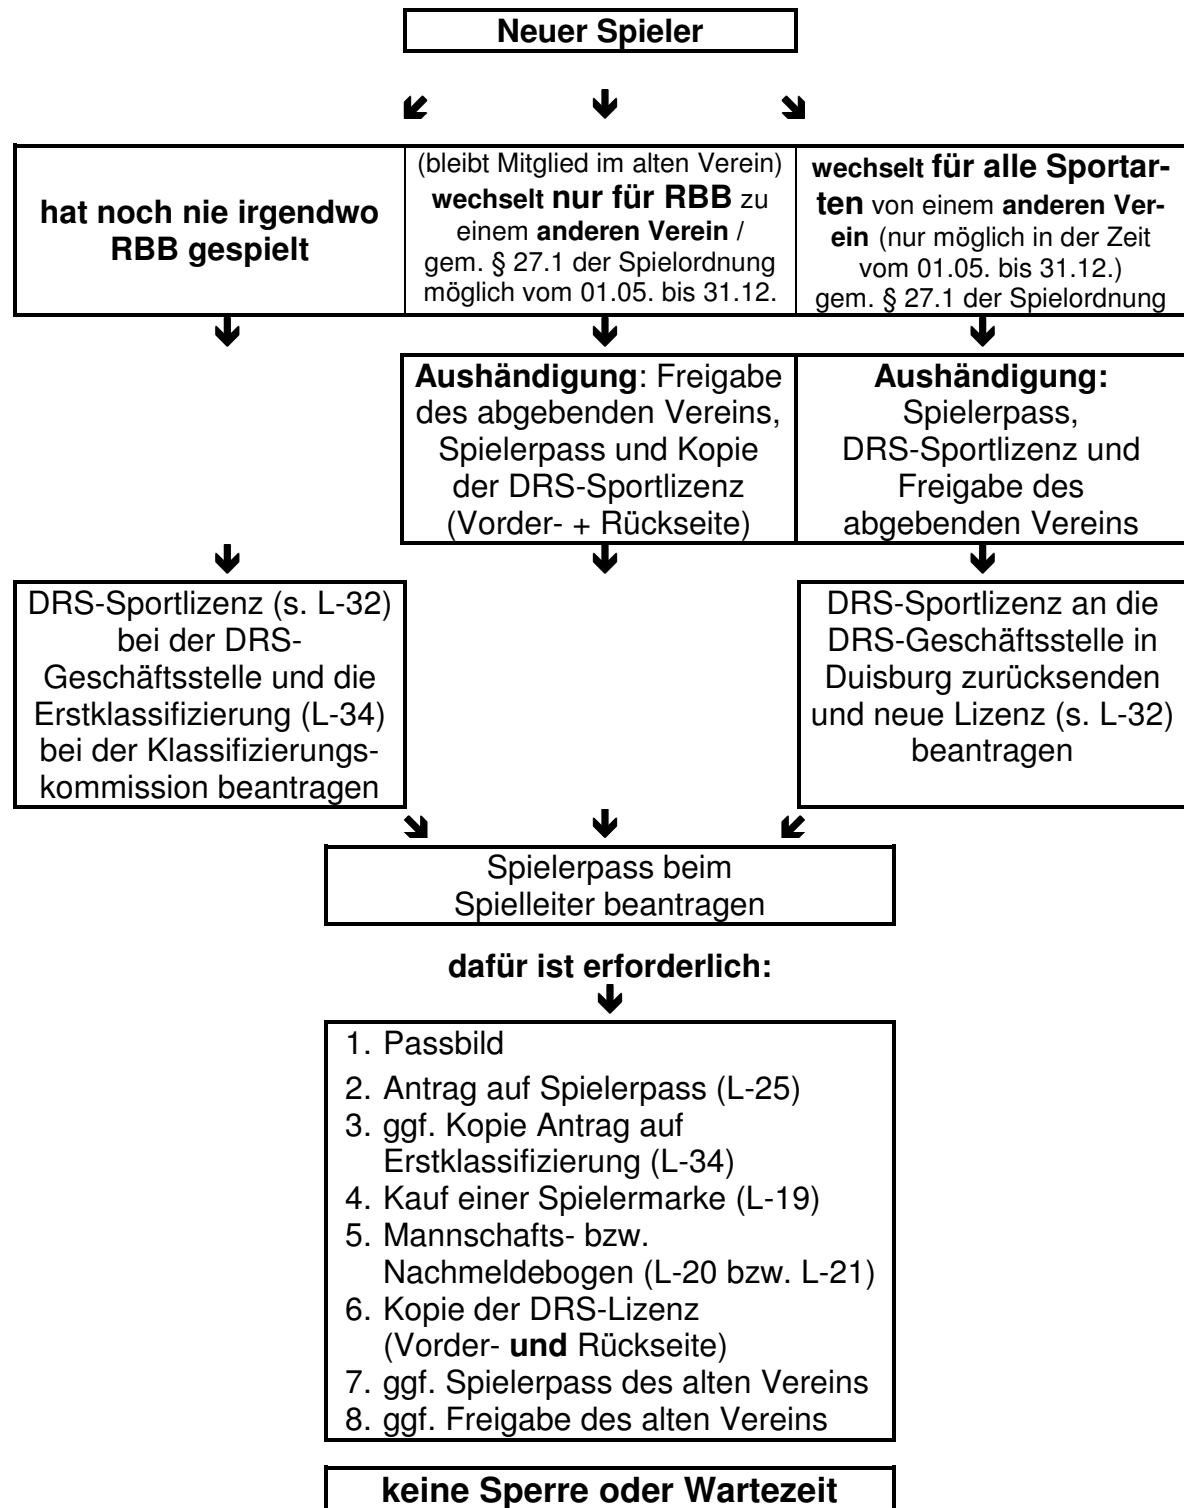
Neuer Spieler

hat noch nie irgendwo RBB gespielt

(bleibt Mitglied im alten Verein) wechselt nur für RBB zu einem anderen Verein / gem. § 27.1 der Spielordnung möglich vom 01.05. bis 31.12.

wechselt für alle Sportarten von einem anderen Verein (nur möglich in der Zeit vom 01.05. bis 31.12.) gem. § 27.1 der Spielordnung

Aushändigung: Freigabe des abgebenden Vereins, Spielerpass und Kopie der DRS-Sportlizenz (Vorder- + Rückseite)

Aushändigung: Spielerpass, DRS-Sportlizenz und Freigabe des abgebenden Vereins

DRS-Sportlizenz (s. L-32) bei der DRS-Geschäftsstelle und die Erstklassifizierung (L-34) bei der Klassifizierungskommission beantragen

DRS-Sportlizenz an die DRS-Geschäftsstelle in Duisburg zurücksenden und neue Lizenz (s. L-32) beantragen

Spielerpass beim Spielleiter beantragen

dafür ist erforderlich:

1. Passbild
2. Antrag auf Spielerpass (L-25)
3. ggf. Kopie Antrag auf Erstklassifizierung (L-34)
4. Kauf einer Spielermarke (L-19)
5. Mannschafts- bzw. Nachmeldebogen (L-20 bzw. L-21)
6. Kopie der DRS-Lizenz (Vorder- und Rückseite)
7. ggf. Spielerpass des alten Vereins
8. ggf. Freigabe des alten Vereins

keine Sperre oder Wartezeit